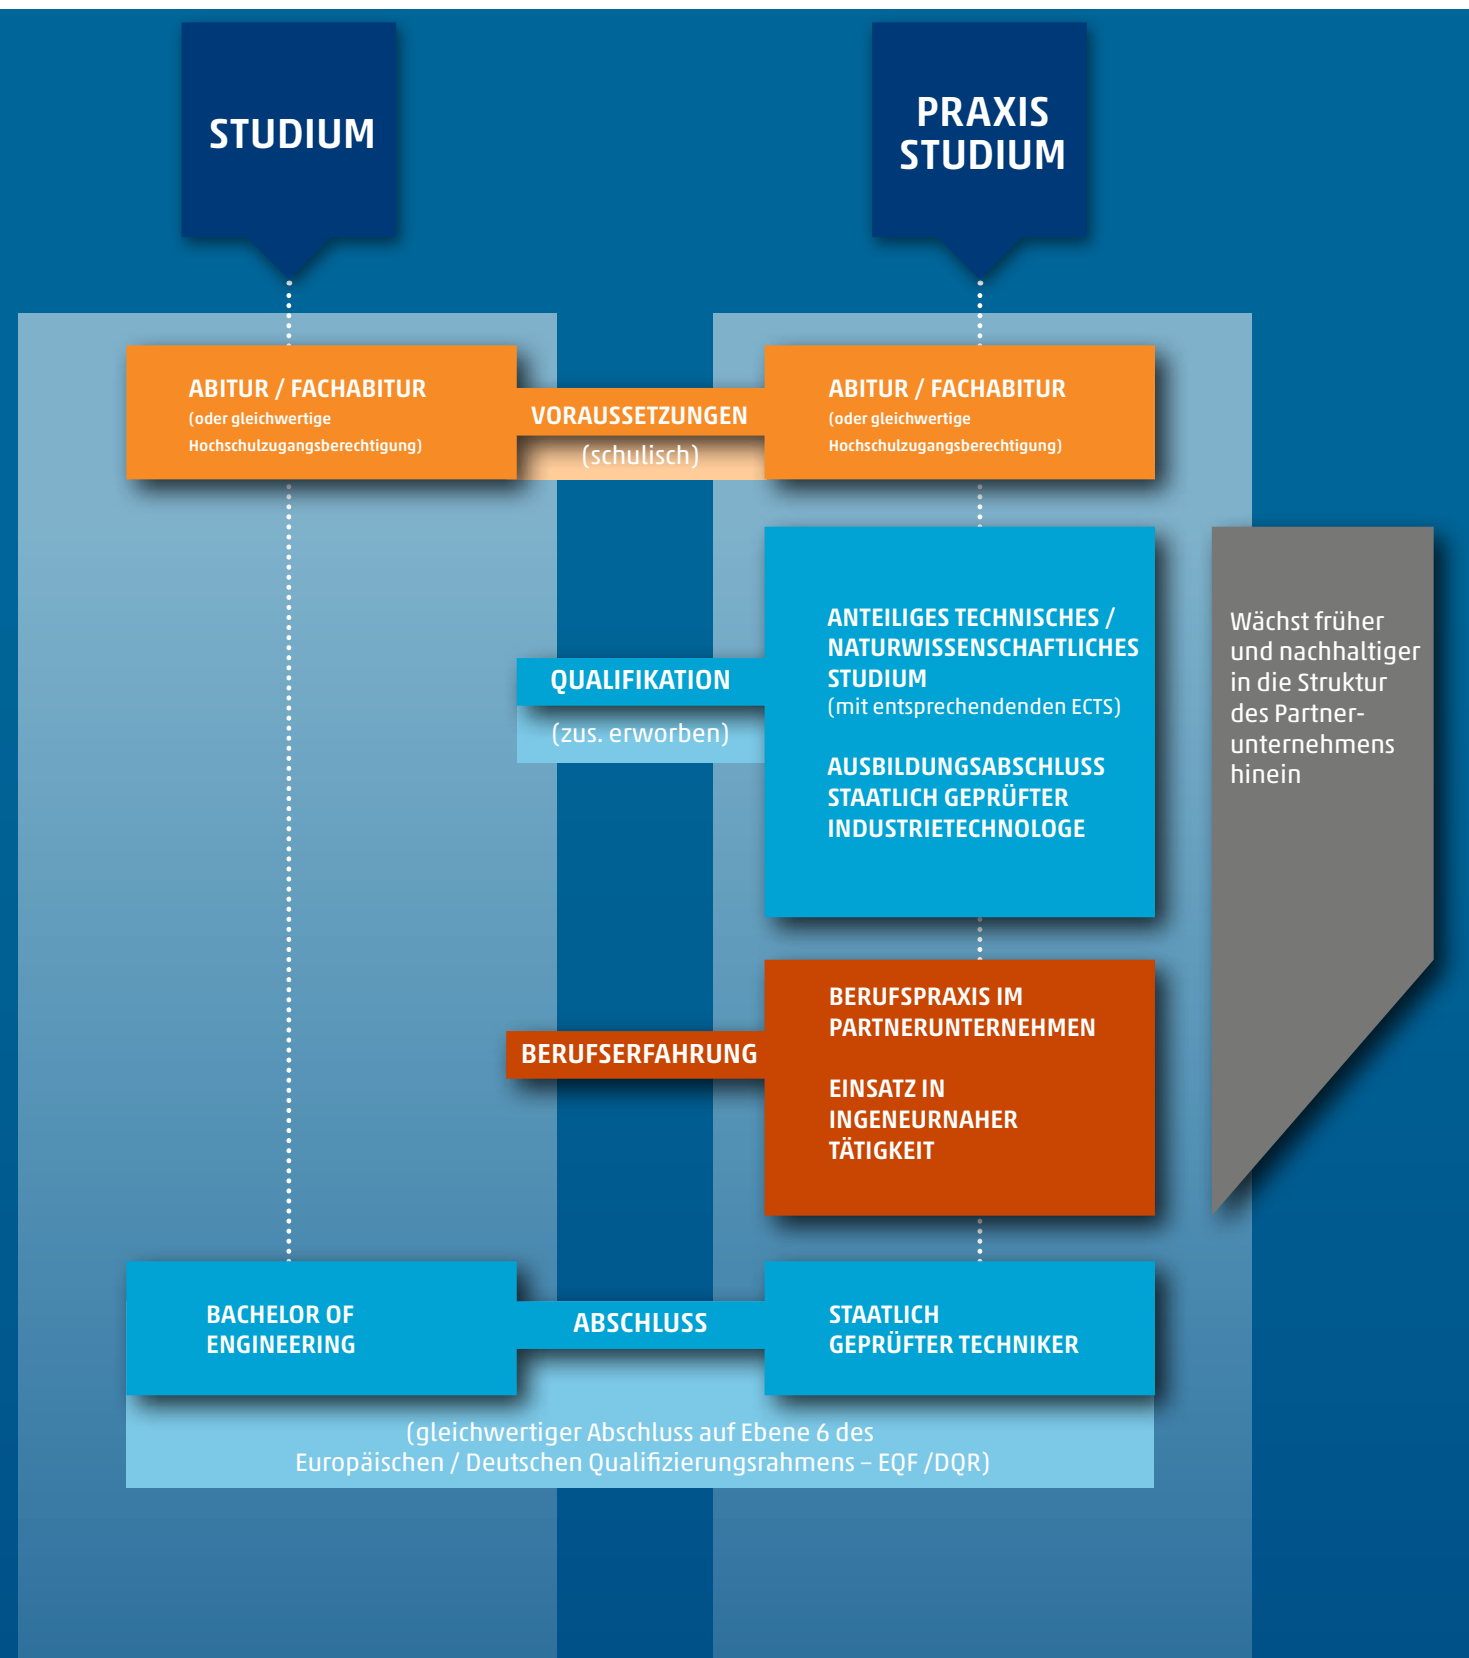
STUDIUM

PRAXIS STUDIUM

ABITUR / FACHABITUR
(oder gleichwertige Hochschulzugangsberechtigung)

VORAUSSETZUNGEN
(schulisch)

ABITUR / FACHABITUR
(oder gleichwertige Hochschulzugangsberechtigung)

ANTEILIGES TECHNISCHES / NATURWISSENSCHAFTLICHES STUDIUM
(mit entsprechendenden ECTS)

AUSBILDUNGSABSCHLUSS STAATLICH GEPRÜFTER INDUSTRIETECHNOLOGE

QUALIFIKATION
(zus. erworben)

Wächst früher und nachhaltiger in die Struktur des Partnerunternehmens hinein

BERUFSERFAHRUNG

BERUFSPRAXIS IM PARTNERUNTERNEHMEN

EINSATZ IN INGENEURNAHER TÄTIGKEIT

BACHELOR OF ENGINEERING

ABSCHLUSS

STAATLICH GEPRÜFTER TECHNIKER

(gleichwertiger Abschluss auf Ebene 6 des Europäischen / Deutschen Qualifizierungsrahmens – EQF /DQR)